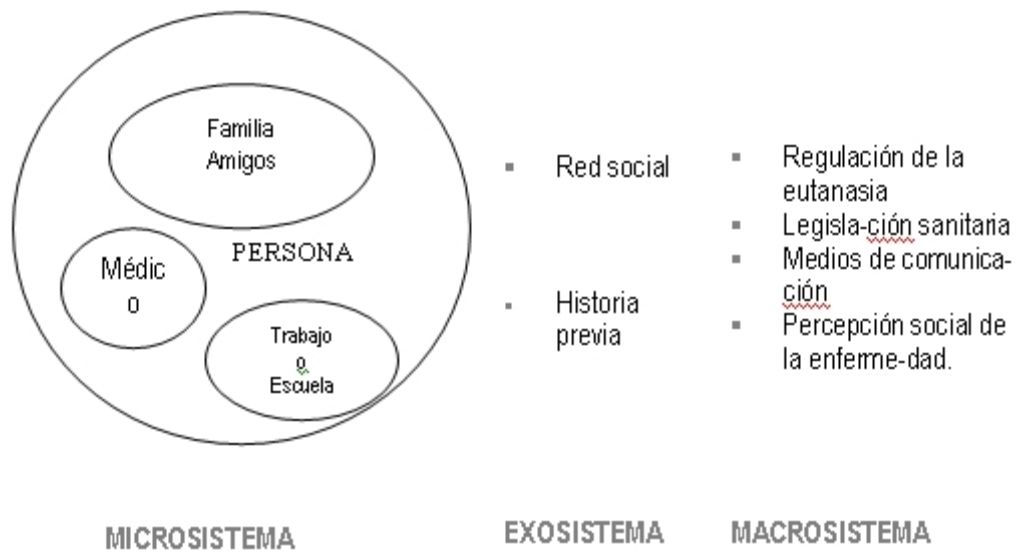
Familia
Amigos

PERSONA

Médic
o

Trabajo
o
Escuela

▪ Red social

▪ Historia previa

▪ Regulación de la eutanasia
▪ Legisla-ción sanitaria
▪ Medios de comunica-ción
▪ Percepción social de la enferme-dad.

MICROSISTEMA

EXOSISTEMA

MACROSISTEMA